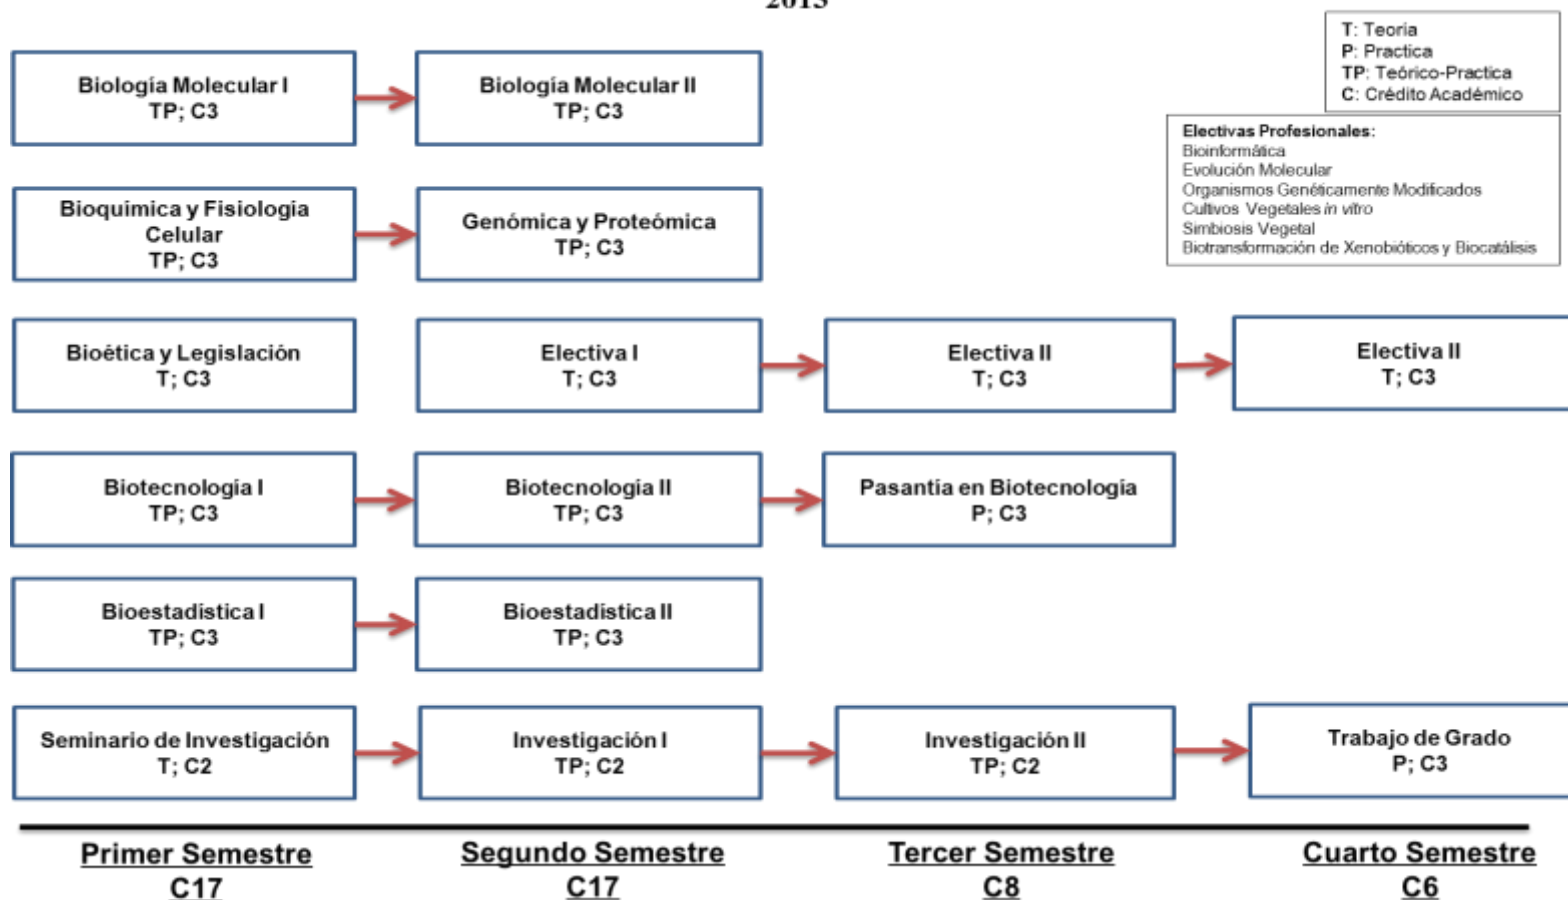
2013

T: Teoria
P: Practica
TP: Teórico-Practica
C: Crédito Académico

Electivas Profesionales:
Bioinformática
Evolución Molecular
Organismos Genéticamente Modificados
Cultivos Vegetales *in vitro*
Simbiosis Vegetal
Biotransformación de Xenobióticos y Biocatálisis

Biología Molecular I
TP; C3

Biología Molecular II
TP; C3

Bioquimica y Fisiologia Celular
TP; C3

Genómica y Proteómica
TP; C3

Bioética y Legislación
T; C3

Electiva I
T; C3

Electiva II
T; C3

Electiva II
T; C3

Biotecnologia I
TP; C3

Biotecnologia II
TP; C3

Pasantía en Biotecnologia
P; C3

Bioestadistica I
TP; C3

Bioestadistica II
TP; C3

Seminario de Investigación
T; C2

Investigación I
TP; C2

Investigación II
TP; C2

Trabajo de Grado
P; C3

Primer Semestre
C17

Segundo Semestre
C17

Tercer Semestre
C8

Cuarto Semestre
C6